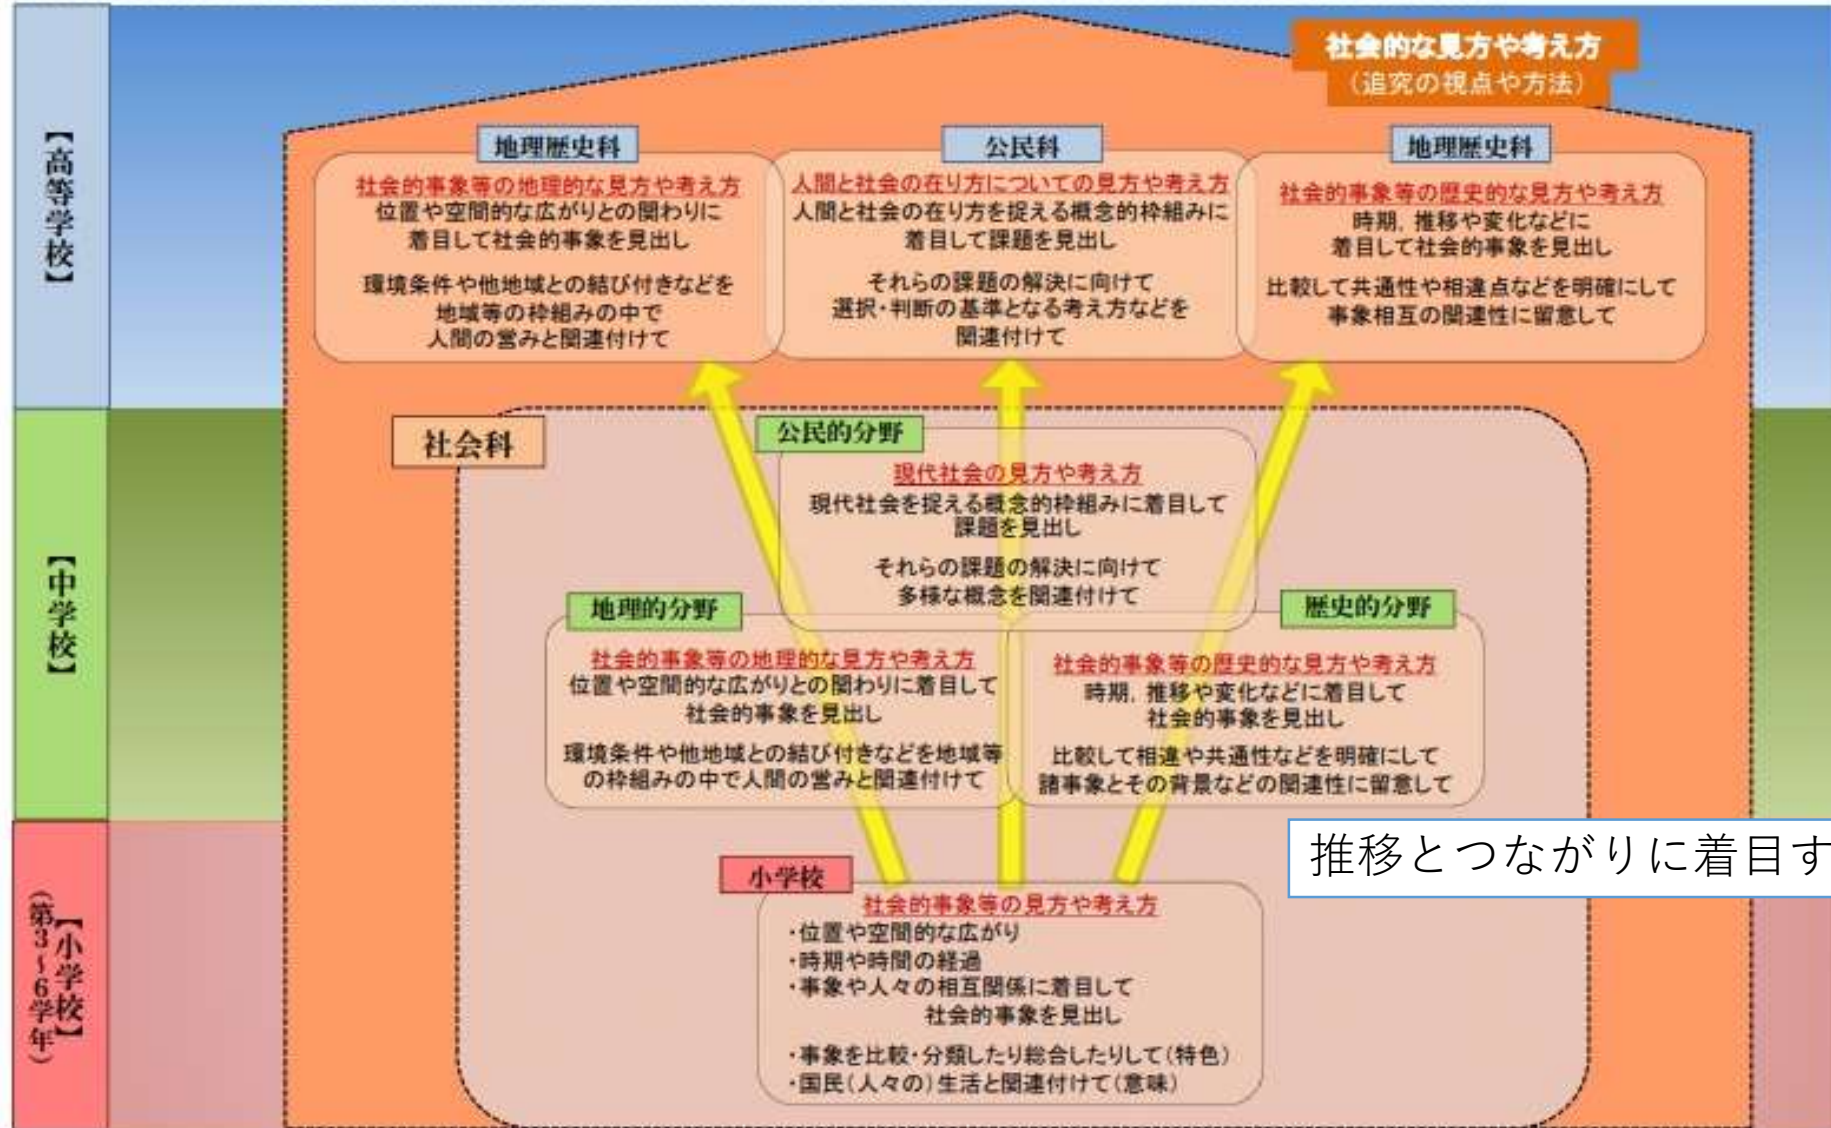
【高等学校】

社会的な見方や考え方
（追究の視点や方法）

地理歴史科
社会的事象等の地理的な見方や考え方
位置や空間的な広がりとの関わりに着目して社会的事象を見出し
環境条件や他地域との結び付きなどを地域等の枠組みの中で人間の営みと関連付けて

公民科
人間と社会の在り方についての見方や考え方
人間と社会の在り方を捉える概念的枠組みに着目して課題を見出し
それらの課題の解決に向けて選択・判断の基準となる考え方などを関連付けて

地理歴史科
社会的事象等の歴史的な見方や考え方
時期，推移や変化などに着目して社会的事象を見出し
比較して共通性や相違点などを明確にして事象相互の関連性に留意して

【中学校】

社会科

公民的分野
現代社会の見方や考え方
現代社会を捉える概念的枠組みに着目して課題を見出し
それらの課題の解決に向けて多様な概念を関連付けて

地理的分野
社会的事象等の地理的な見方や考え方
位置や空間的な広がりとの関わりに着目して社会的事象を見出し
環境条件や他地域との結び付きなどを地域等の枠組みの中で人間の営みと関連付けて

歴史的分野
社会的事象等の歴史的な見方や考え方
時期，推移や変化などに着目して社会的事象を見出し
比較して相違や共通性などを明確にして諸事象とその背景などの関連性に留意して

推移とつながりに着目す

【小学校】（第3～6学年）

小学校
社会的事象等の見方や考え方
・位置や空間的な広がり
・時期や時間の経過
・事象や人々の相互関係に着目して
社会的事象を見出し
・事象を比較・分類したり総合したりして（特色）
・国民（人々の）生活と関連付けて（意味）